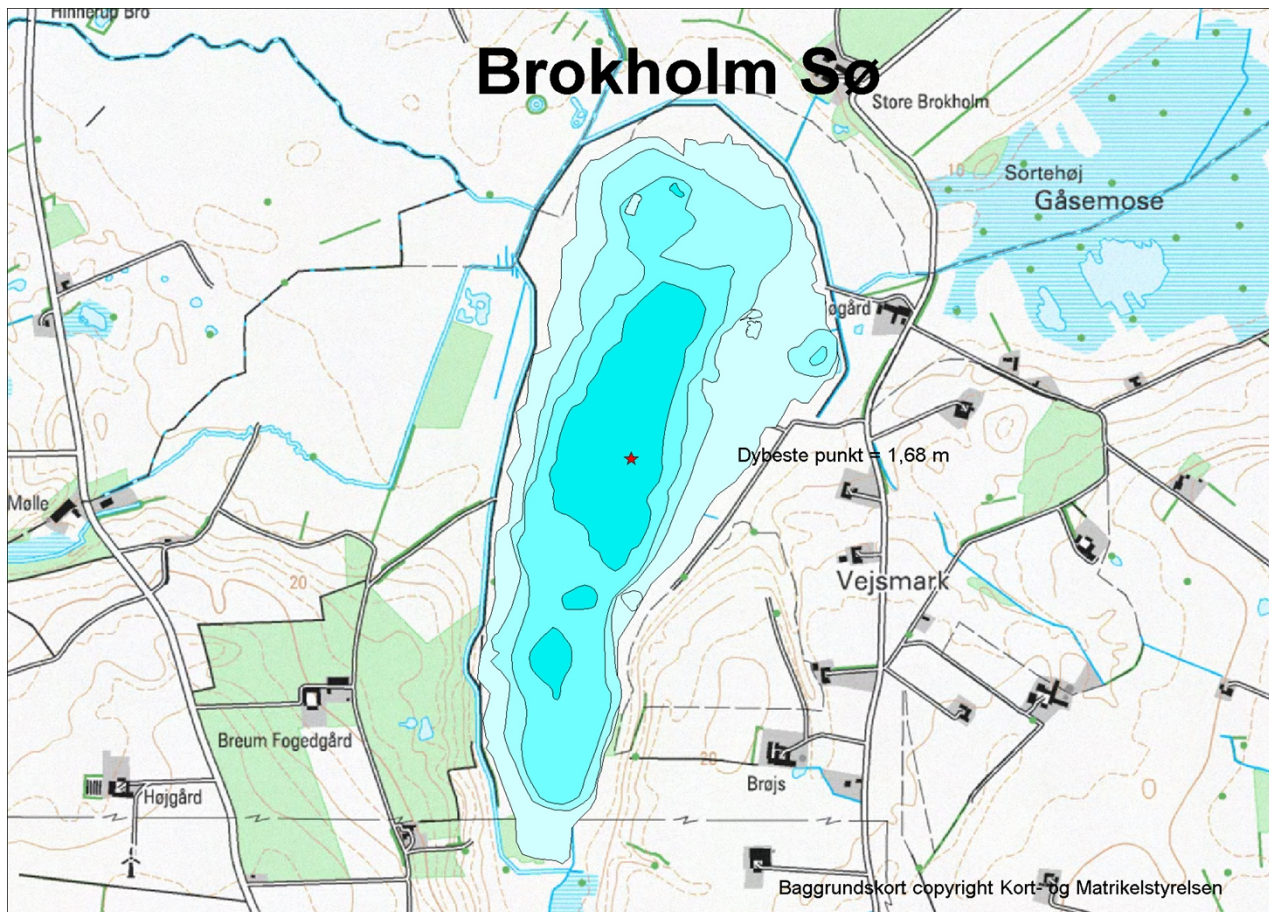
Hinnerup Bro

Brokholm Sø

Store Brokholm

10

Sortehøj

Gåsemose

øgård

Dybeste punkt = 1,68 m

Mølle

Vejsmark

20

Breum Fogedgård

20

Brøjs

Højgård

Baggrundskort copyright Kort- og Matrikelstyrelsen